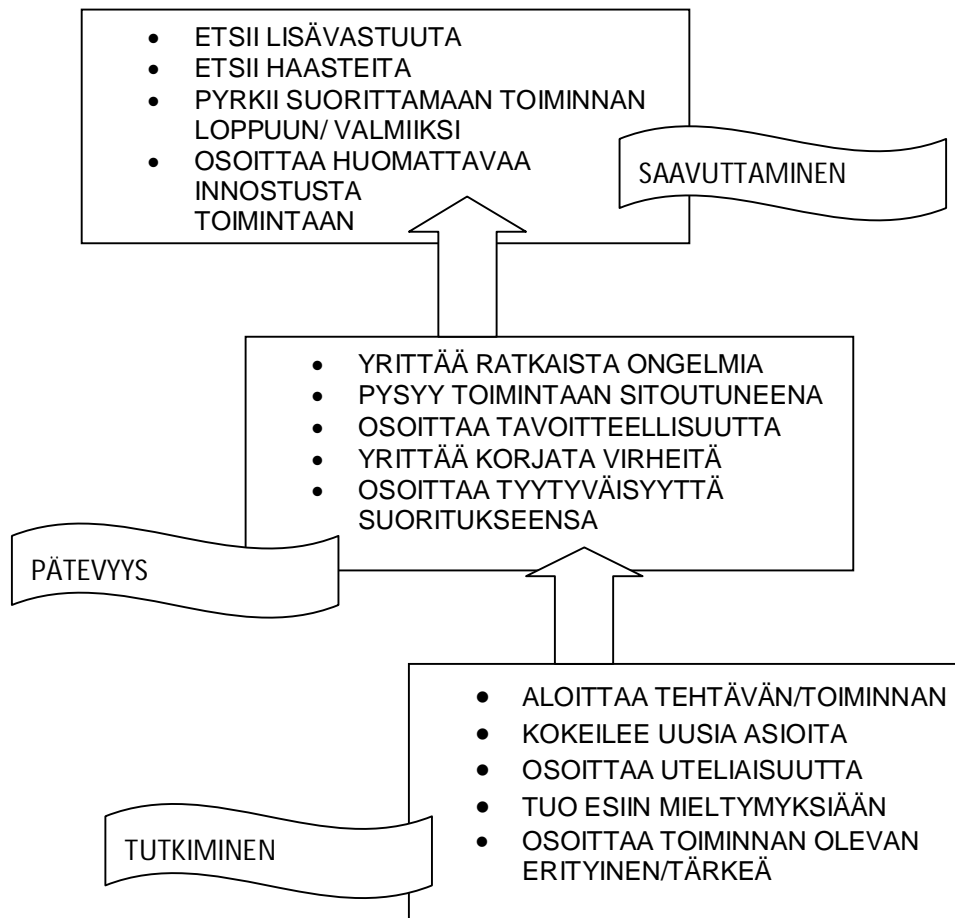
- ETSII LISÄVASTUUTA
- ETSII HAASTEITA
- PYRKII SUORITTAMAAN TOIMINNAN LOPPUUN/ VALMIIKSI
- OSOITTAA HUOMATTAVAA INNOSTUSTA TOIMINTAAN

SAAVUTTAMINEN

- YRITTÄÄ RATKAISTA ONGELMIA
- PYSYY TOIMINTAAN SITOUTUNEENA
- OSOITTAA TAVOITTEELLISUUTTA
- YRITTÄÄ KORJATA VIRHEITÄ
- OSOITTAA TYYTYVÄISYYTTÄ SUORITUKSEENSA

PÄTEVYYS

- ALOITTAA TEHTÄVÄN/TOIMINNAN
- KOKEILEE UUSIA ASIOITA
- OSOITTAA UTELIAISUUTTA
- TUO ESIIN MIELTYMYKSIÄÄN
- OSOITTAA TOIMINNAN OLEVAN ERITYINEN/TÄRKEÄ

TUTKIMINEN